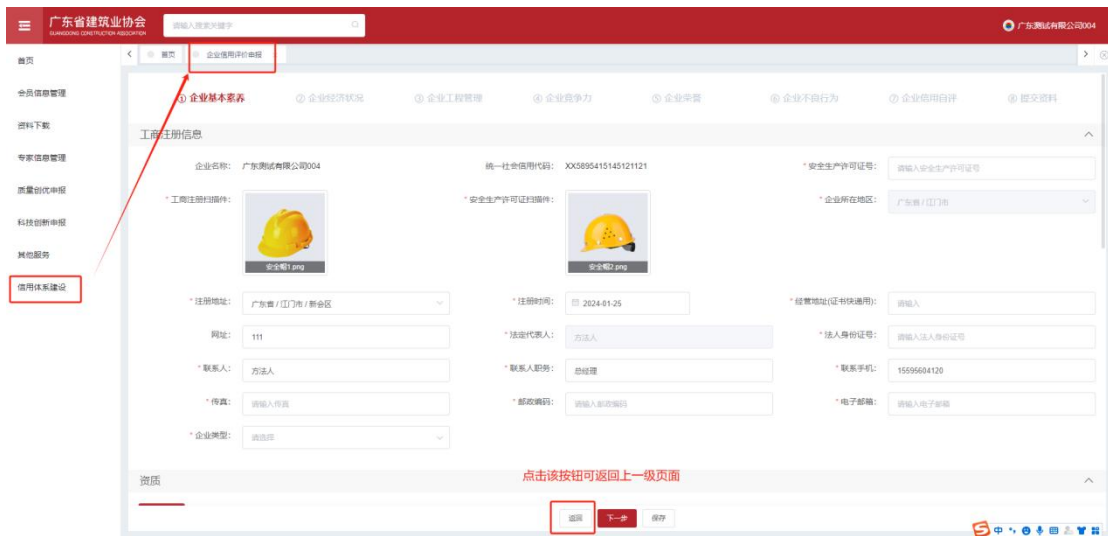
广东省建筑业协会
GUANGDONG CONSTRUCTION ASSOCIATION

请输入搜索关键字

广东测试有限公司004

首页

会员信息管理

资料下载

专家信息管理

质量创优申报

科技创新申报

其他服务

信用体系建设

首页

企业信用评价申报

① 企业基本素养 ② 企业经济状况 ③ 企业工程管理 ④ 企业竞争力 ⑤ 企业荣誉 ⑥ 企业不良行为 ⑦ 企业信用自评 ⑧ 提交资料

工商注册信息

企业名称: 广东测试有限公司004

统一社会信用代码: XX5895415145121121

* 安全生产许可证号: 请输入安全生产许可证号

* 工商注册扫描件:

安全帽1.png

* 安全生产许可证扫描件:

安全帽2.png

* 企业所在地区: 广东省 / 江门市

* 注册地址: 广东省 / 江门市 / 新会区

* 注册时间: 2024-01-25

* 经营地址(证书快递用): 请输入

网址: 111

* 法定代表人: 方法人

* 法人身份证号: 请输入法人身份证号

* 联系人: 方法人

* 联系人职务: 总经理

* 联系手机: 15595604120

* 传真: 请输入传真

* 邮政编码: 请输入邮政编码

* 电子邮箱: 请输入电子邮箱

* 企业类型: 请选择

资质

点击该按钮可返回上一级页面

返回 下一步 保存

中